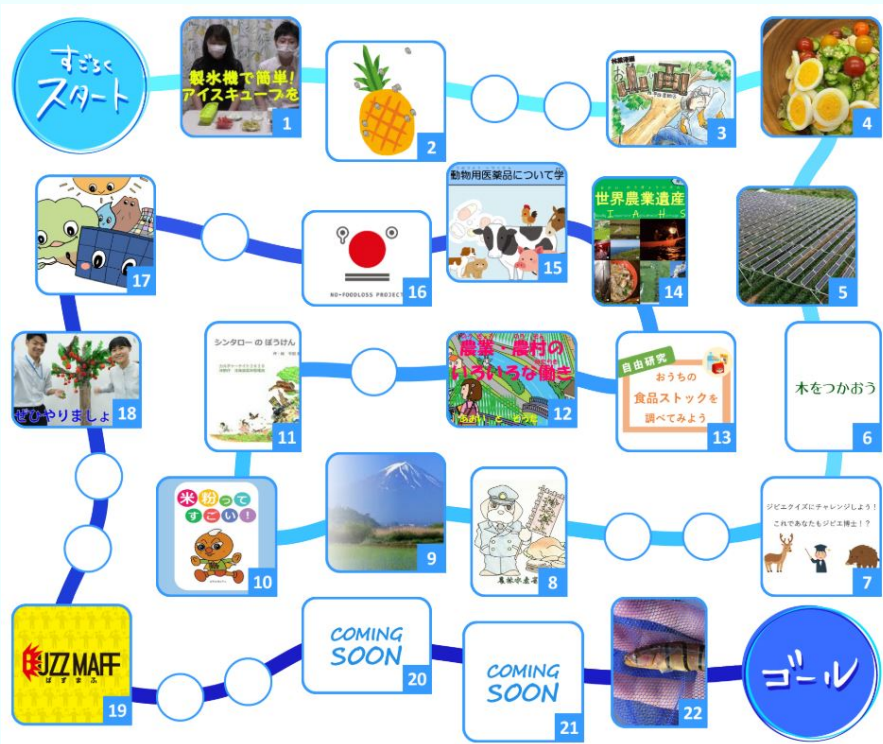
すごろく
スタート

製氷機で簡単!
アイスキューブを
1

2

3

4

5

木をつかおう
6

ジビエクイズにチャレンジしよう!
これであなたもジビエ博士!?
7

8

9

米粉ってすごい!
10

シンタローの ぼうけん
11

農業・農村のいろいろな働き
12

自由研究
おうちの食品ストックを調べてみよう
13

世界農業遺産
14

動物用医薬品について学
15

NO-FOODLOSS PROJECT
16

17

ぜひやりましょ
18

BUZZ MAFF
ばずまふ
19

COMING SOON
20

COMING SOON
21

22

ゴール